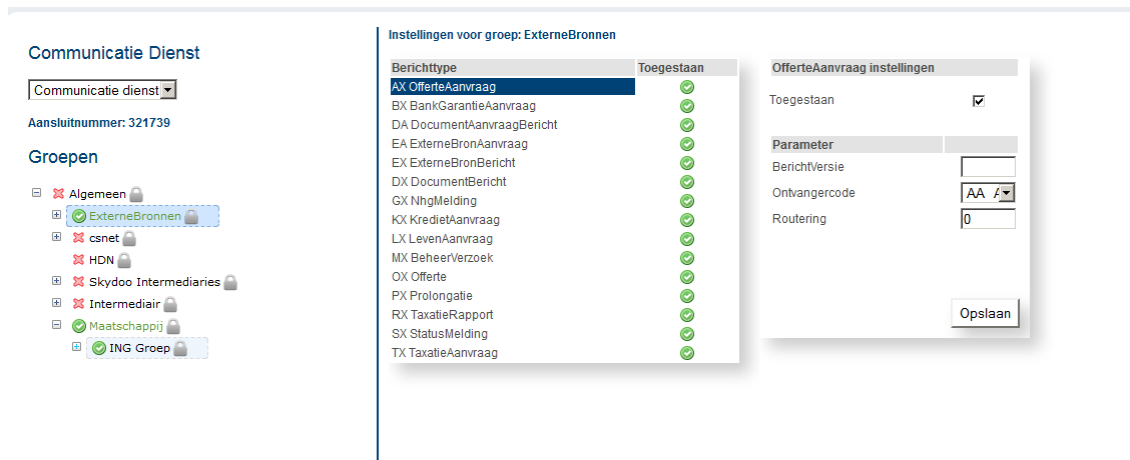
Communicatie Dienst

Communicatie dienst

Aansluitnummer: 321739

Groepen

Algemeen
ExterneBronnen
csnet
HDN
Skydoo Intermediaries
Intermediair
Maatschappij
ING Groep

Instellingen voor groep: ExterneBronnen

| Berichttype | Toegestaan |
|---|---|
| AX OfferteAanvraag | |
| BX BankGarantieAanvraag | |
| DA DocumentAanvraagBericht | |
| EA ExterneBronAanvraag | |
| EX ExterneBronBericht | |
| DX DocumentBericht | |
| GX NhgMelding | |
| KX KredietAanvraag | |
| LX LevenAanvraag | |
| MX BeheerVerzoek | |
| OX Offerte | |
| PX Prolongatie | |
| RX TaxatieRapport | |
| SX StatusMelding | |
| TX TaxatieAanvraag | |

OfferteAanvraag instellingen

Toegestaan

Parameter

BerichtVersie
Ontvangercode AA A
Routering 0

Opslaan